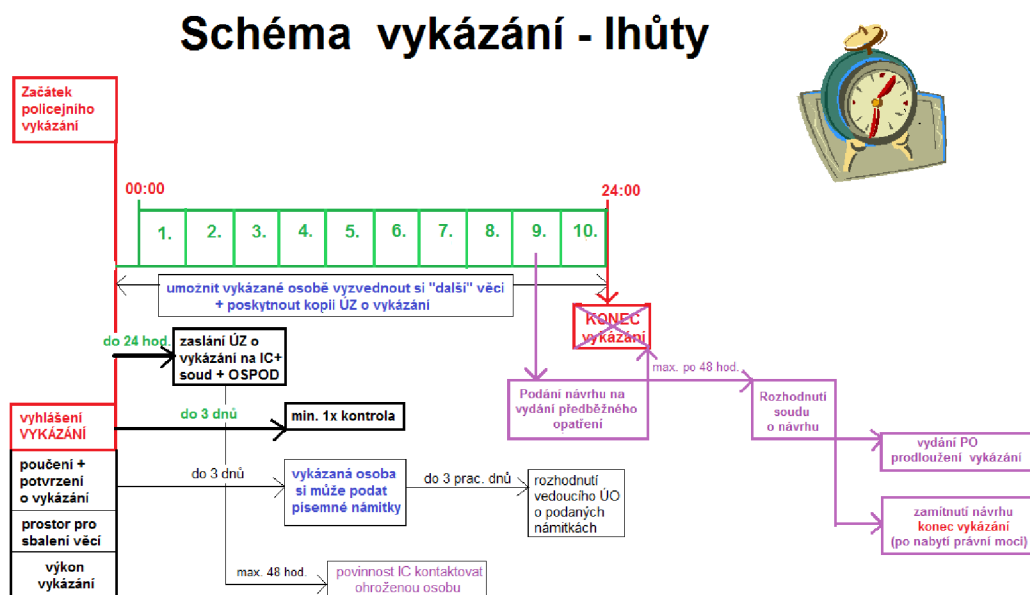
Schéma vykázání - lhůty

Začátek policejního vykázání

00:00

24:00

1. 2. 3. 4. 5. 6. 7. 8. 9. 10.

umožnit vykázané osobě vyzvednout si "další" věci + poskytnout kopii ÚZ o vykázání

KONEC vykázání

do 24 hod.

zaslání ÚZ o vykázání na IC+ soud + OSPOD

Podání návrhu na vydání předběžného opatření

max. po 48 hod.

Rozhodnutí soudu o návrhu

vyhlášení VYKÁZÁNÍ

do 3 dnů

min. 1x kontrola

vydání PO prodloužení vykázání

poučení + potvrzení o vykázání

do 3 dnů

vykázaná osoba si může podat písemné námitky

do 3 prac. dnů

rozhodnutí vedoucího ÚO o podaných námitkách

zamítnutí návrhu konec vykázání (po nabytí právní moci)

prostor pro sbalení věcí

výkon vykázání

max. 48 hod.

povinnost IC kontaktovat ohroženou osobu